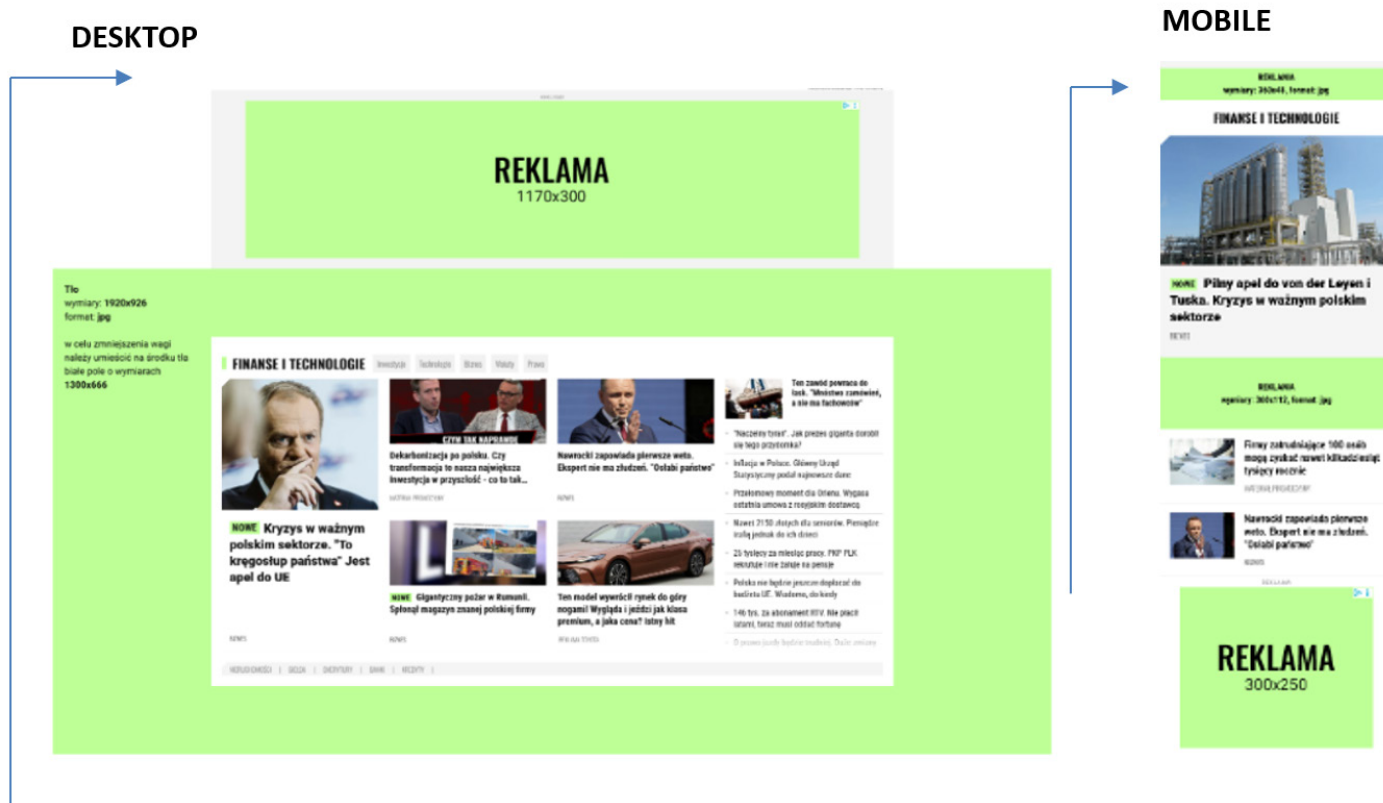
DESKTOP

REKLAMA
1170x300

Tło
wymiary: 1920x926
format: jpg

w celu zmniejszenia wagi należy umieścić na środku tła białe pole o wymiarach 1300x666

FINANSE I TECHNOLOGIE Inwestycje Technologie Biznes Waluty Prawo

NOWE Kryzys w ważnym polskim sektorze. "To kręgosłup państwa" Jest apel do UE

NEWS

CZYM TAK NAPRAWDĘ

Dekarbonizacja po polsku. Czy transformacja to nasza największa inwestycja w przyszłość - co to tak...

MATERIAŁ PROMOCYJNY

Nawrocki zapowiada pierwsze weto. Ekspert nie ma złudzeń. "Osłabi państwo"

NEWS

Ten zawód powraca do łask. "Mnóstwo zamówień, a nie ma fachowców"

"Naczelny tyran". Jak prezes giganta dorobił się tego przydomka?

Inflacja w Polsce. Główny Urząd Statystyczny podał najnowsze dane

Przełomowy moment dla Orlenu. Wygasa ostatnia umowa z rosyjskim dostawcą

Nawet 2150 złotych dla seniorów. Pieniądze trafią jednak do ich dzieci

25 tysięcy za miesiąc pracy. PKP PLK rekrutuje i nie żałuje na pensje

Polska nie będzie jeszcze dopłacać do budżetu UE. Wiadomo, do kiedy

146 tys. za abonament RTV. Nie płacił latami, teraz musi oddać fortunę

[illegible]

NOWE Gigantyczny pożar w Rumunii. Spłonął magazyn znanej polskiej firmy

NEWS

Ten model wywrócił rynek do góry nogami! Wygląda i jeździ jak klasa premium, a jaka cena? Istny hit

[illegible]

NIERUCHOMOŚCI | GIEŁDA | EMERYTURY | BANKI | KREDYTY |

MOBILE

REKLAMA
wymiary: 360x48, format: jpg

FINANSE I TECHNOLOGIE

NOWE Pilny apel do von der Leyen i Tuska. Kryzys w ważnym polskim sektorze

NEWS

REKLAMA
wymiary: 360x112, format: jpg

Firmy zatrudniające 100 osób mogą zyskać nawet kilkadziesiąt tysięcy rocznie

MATERIAŁ PROMOCYJNY

Nawrocki zapowiada pierwsze weto. Ekspert nie ma złudzeń. "Osłabi państwo"

NEWS

REKLAMA

REKLAMA
300x250